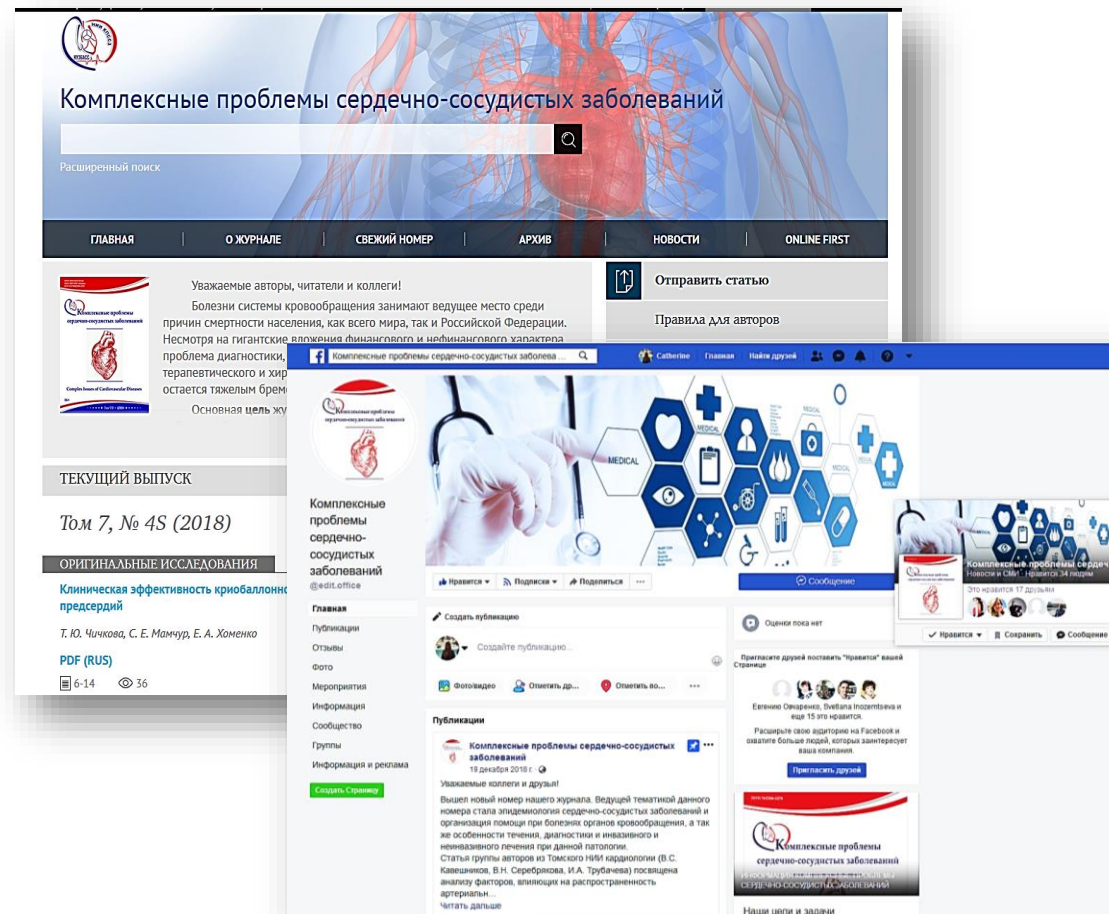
Комплексные проблемы сердечно-сосудистых заболеваний

Расширенный поиск

ГЛАВНАЯ | О ЖУРНАЛЕ | СВЕЖИЙ НОМЕР | АРХИВ | НОВОСТИ | ONLINE FIRST

Уважаемые авторы, читатели и коллеги!

Болезни системы кровообращения занимают ведущее место среди причин смертности населения, как всего мира, так и Российской Федерации. Несмотря на гигантские вложения финансового и нефинансового характера проблема диагностики, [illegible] терапевтического и хир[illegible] остается тяжелым брем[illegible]

Основная цель жу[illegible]

Отправить статью

Правила для авторов

ТЕКУЩИЙ ВЫПУСК

Том 7, № 4S (2018)

ОРИГИНАЛЬНЫЕ ИССЛЕДОВАНИЯ

Клиническая эффективность криобаллонно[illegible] предсердий

Т. Ю. Чичкова, С. Е. Мамчур, Е. А. Хоменко

PDF (RUS)

6-14 36

Комплексные проблемы сердечно-сосудистых заболева...

Catherine Главная Найти друзей

Комплексные проблемы сердечно-сосудистых заболеваний
@edit.office

Главная
Публикации
Отзывы
Фото
Мероприятия
Информация
Сообщество
Группы
Информация и реклама
Создать Страницу

Нравится Подписки Поделиться ...

Сообщение

Создать публикацию

Создайте публикацию...

Фото/видео Отметить др... Отметить по...

Оценки пока нет

Пригласите друзей поставить "Нравится" вашей Странице

Евгению Овчаренко, Svetlana Inozemtseva и еще 15 это нравится.

Расширьте свою аудиторию на Facebook и охватите больше людей, которых заинтересует ваша компания.

Пригласить друзей

Публикации

Комплексные проблемы сердечно-сосудистых заболеваний
19 декабря 2018 г.

Уважаемые коллеги и друзья!
Вышел новый номер нашего журнала. Ведущей тематикой данного номера стала эпидемиология сердечно-сосудистых заболеваний и организация помощи при болезнях органов кровообращения, а так же особенности течения, диагностики и инвазивного и неинвазивного лечения при данной патологии.
Статья группы авторов из Томского НИИ кардиологии (В.С. Кавешников, В.Н. Серебрякова, И.А. Трубачева) посвящена анализу факторов, влияющих на распространенность артериальн...
Читать дальше

Комплексные проблемы сердечно-сосудистых заболеваний

Наши цели и задачи

Комплексные проблемы сердеч...
Новости и СМИ · Нравится 34 людям
Это нравится 17 друзьям

Нравится Сохранить Сообщение